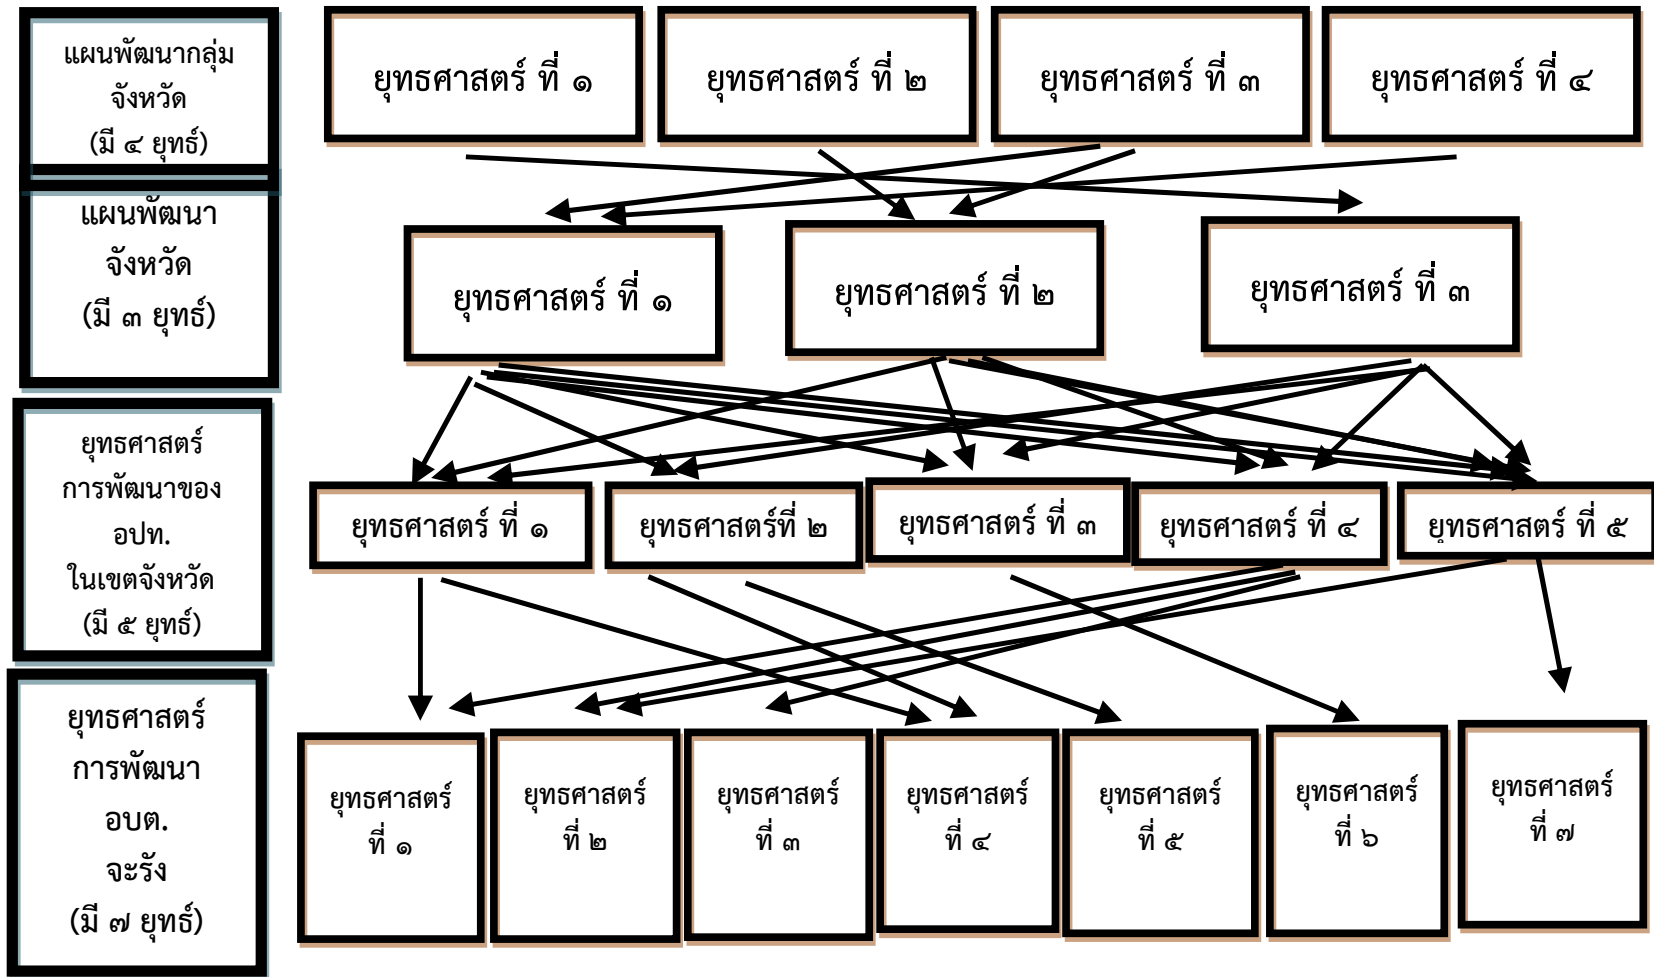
แผนพัฒนากลุ่มจังหวัด
(มี ๔ ยุทธ์)

ยุทธศาสตร์ ที่ ๑

ยุทธศาสตร์ ที่ ๒

ยุทธศาสตร์ ที่ ๓

ยุทธศาสตร์ ที่ ๔

แผนพัฒนาจังหวัด
(มี ๓ ยุทธ์)

ยุทธศาสตร์ ที่ ๑

ยุทธศาสตร์ ที่ ๒

ยุทธศาสตร์ ที่ ๓

ยุทธศาสตร์การพัฒนาของ อปท. ในเขตจังหวัด
(มี ๕ ยุทธ์)

ยุทธศาสตร์ ที่ ๑

ยุทธศาสตร์ที่ ๒

ยุทธศาสตร์ ที่ ๓

ยุทธศาสตร์ ที่ ๔

ยุทธศาสตร์ ที่ ๕

ยุทธศาสตร์การพัฒนา อบต. จะรัง
(มี ๗ ยุทธ์)

ยุทธศาสตร์ ที่ ๑

ยุทธศาสตร์ ที่ ๒

ยุทธศาสตร์ ที่ ๓

ยุทธศาสตร์ ที่ ๔

ยุทธศาสตร์ ที่ ๕

ยุทธศาสตร์ ที่ ๖

ยุทธศาสตร์ ที่ ๗